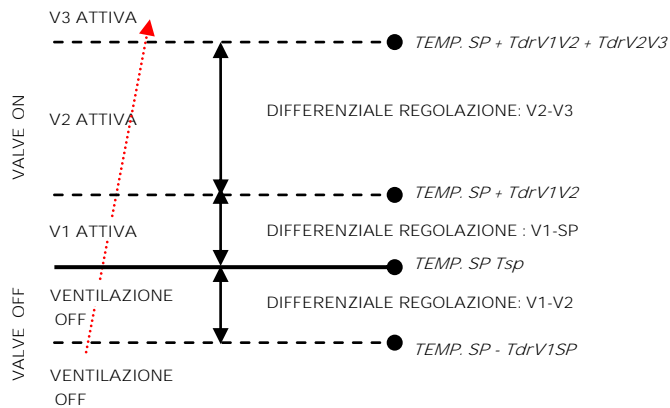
V3 ATTIVA

TEMP. SP + TdrV1V2 + TdrV2V3

VALVE ON

V2 ATTIVA

DIFFERENZIALE REGOLAZIONE: V2-V3

TEMP. SP + TdrV1V2

V1 ATTIVA

DIFFERENZIALE REGOLAZIONE : V1-SP

TEMP. SP Tsp

VALVE OFF

VENTILAZIONE OFF

DIFFERENZIALE REGOLAZIONE: V1-V2

TEMP. SP - TdrV1SP

VENTILAZIONE OFF